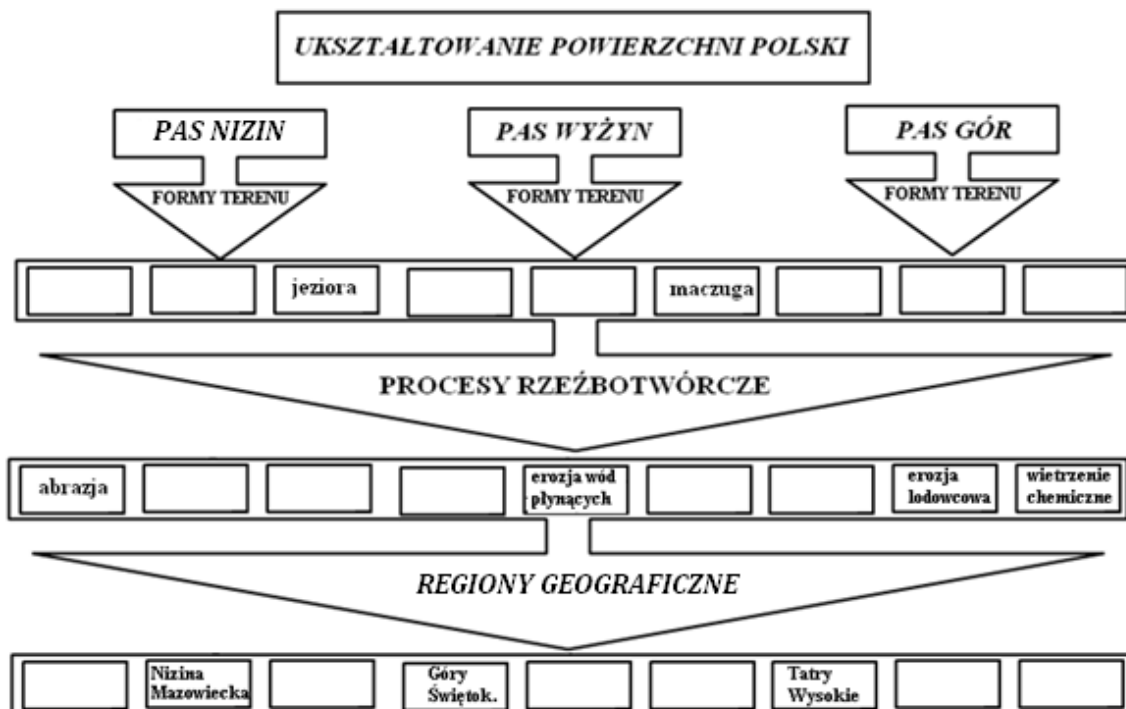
UKSZTAŁTOWANIE POWIERZCHNI POLSKI

PAS NIZIN

FORMY TERENU

PAS WYŻYN

FORMY TERENU

PAS GÓR

FORMY TERENU

jeziora

maczuga

PROCESY RZEŹBOTWÓRCZE

abrazja

erozja wód płynących

erozja lodowcowa

wietrzenie chemiczne

REGIONY GEOGRAFICZNE

Nizina Mazowiecka

Góry Świętok.

Tatry Wysokie